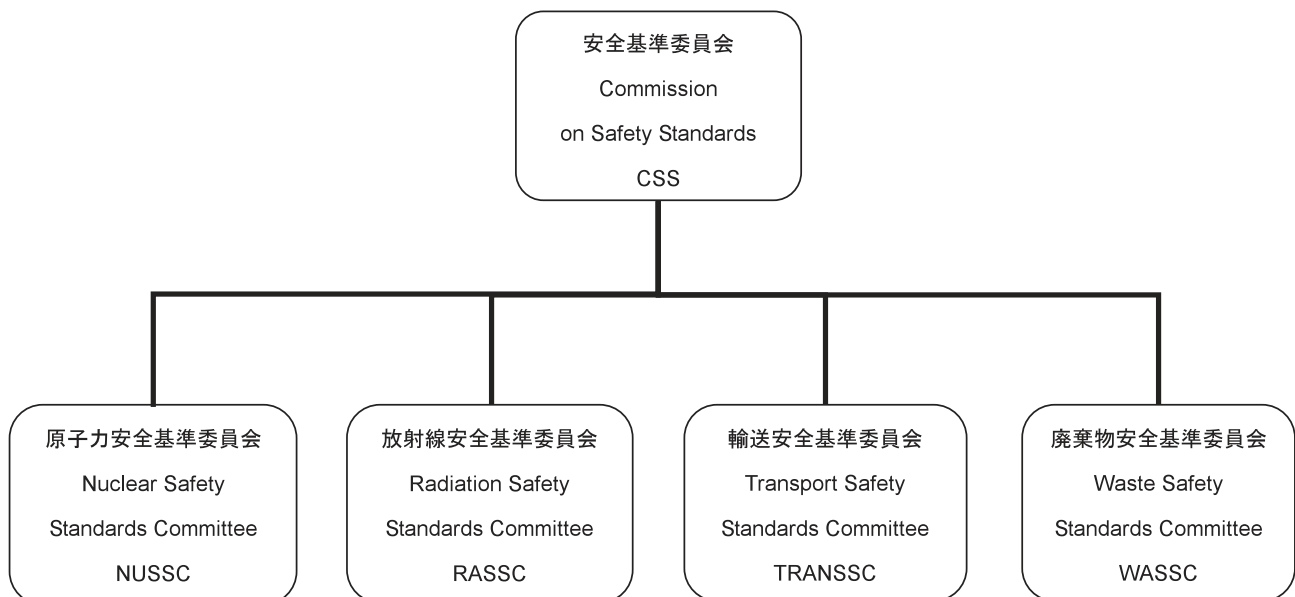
安全基準委員会
Commission
on Safety Standards
CSS

原子力安全基準委員会
Nuclear Safety
Standards Committee
NUSSC

放射線安全基準委員会
Radiation Safety
Standards Committee
RASSC

輸送安全基準委員会
Transport Safety
Standards Committee
TRANSSC

廃棄物安全基準委員会
Waste Safety
Standards Committee
WASSC